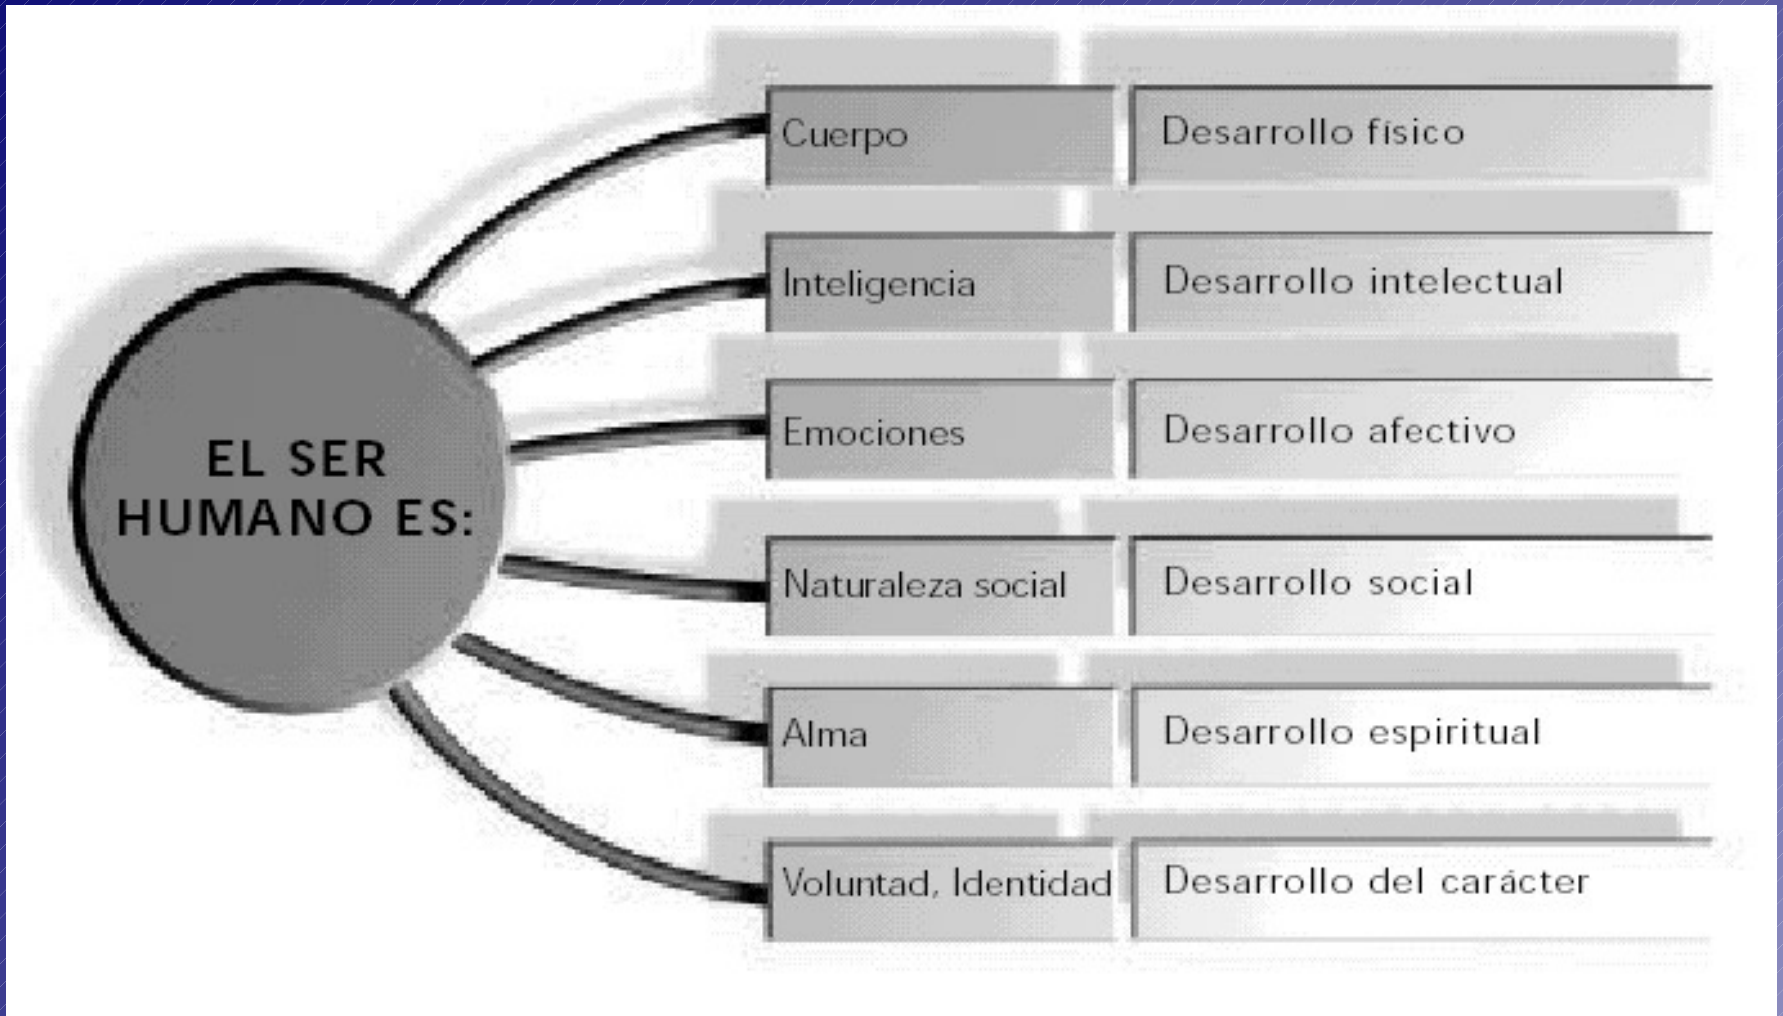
EL SER HUMANO ES:

| | |
|---|---|
| Cuerpo | Desarrollo físico |
| Inteligencia | Desarrollo intelectual |
| Emociones | Desarrollo afectivo |
| Naturaleza social | Desarrollo social |
| Alma | Desarrollo espiritual |
| Voluntad, Identidad | Desarrollo del carácter |